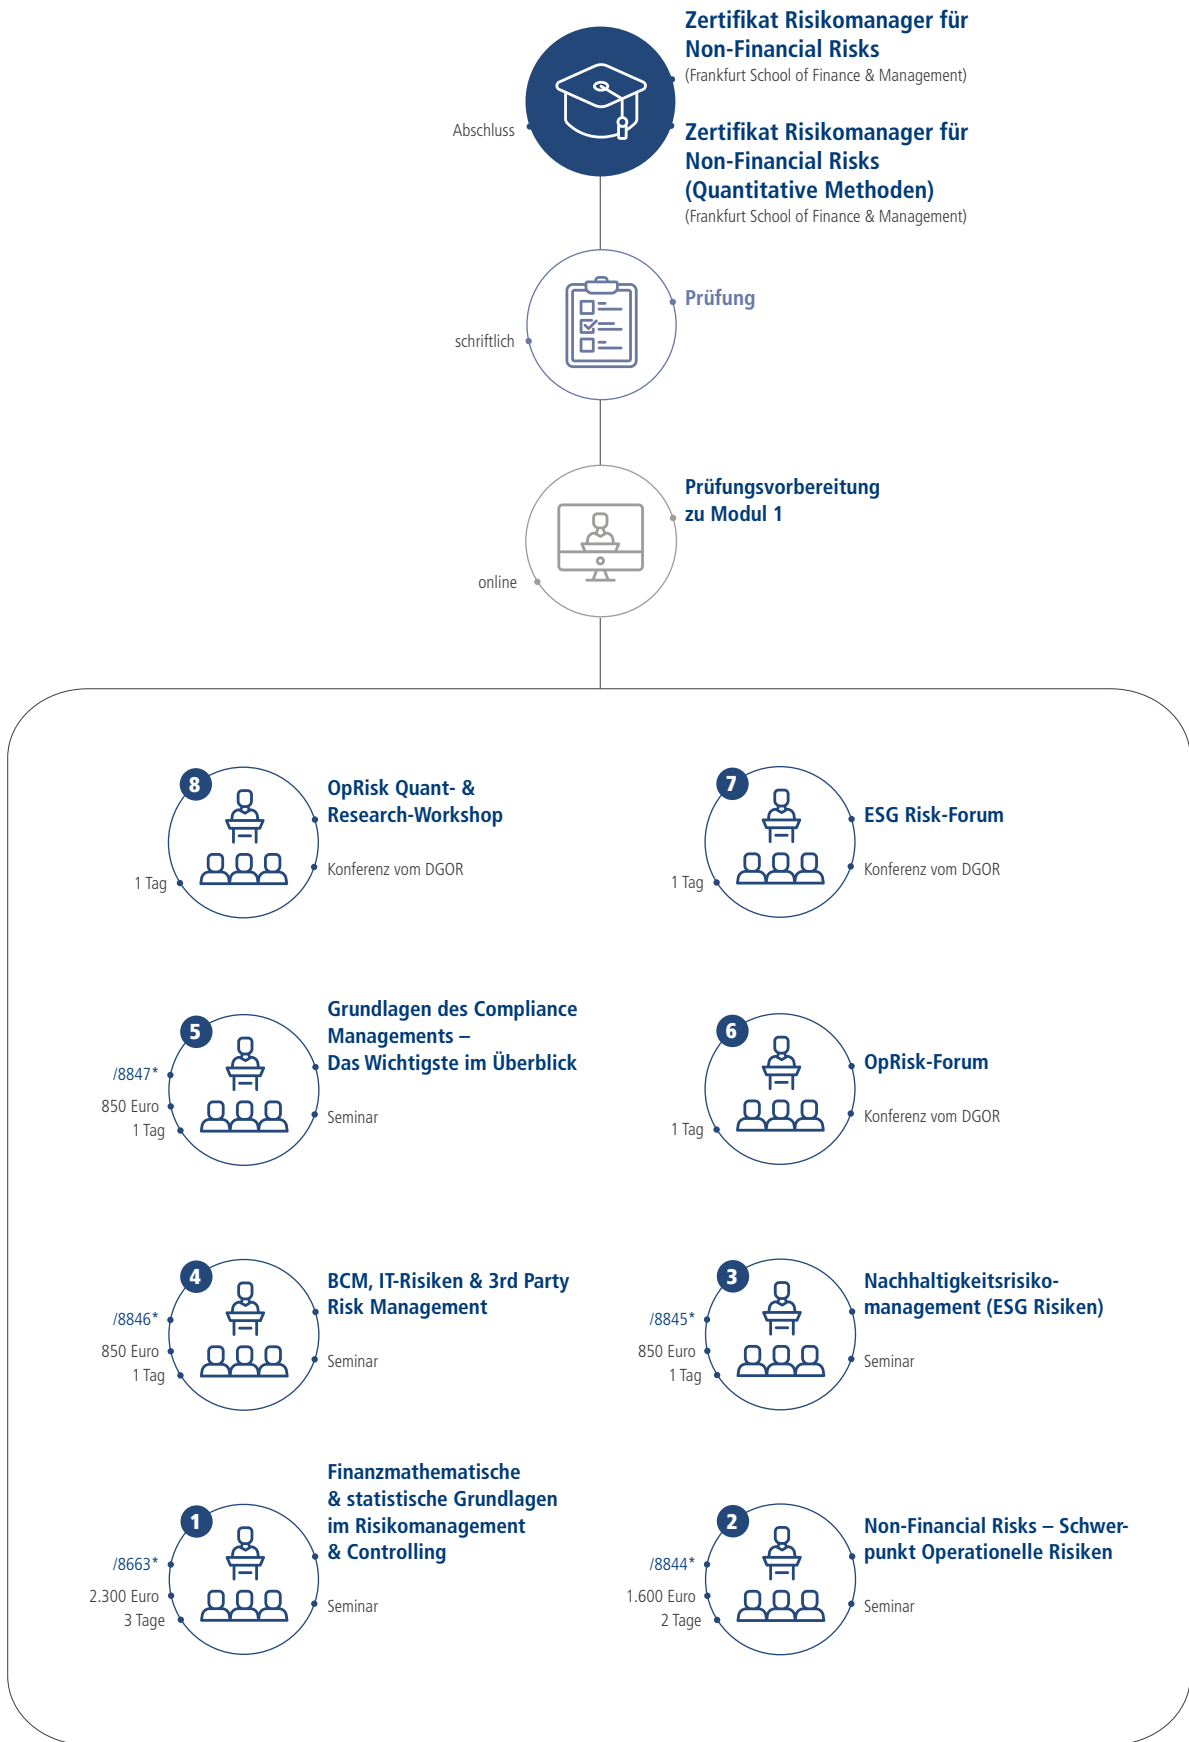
Zertifikat Risikomanager für Non-Financial Risks
(Frankfurt School of Finance & Management)

Abschluss

Zertifikat Risikomanager für Non-Financial Risks (Quantitative Methoden)
(Frankfurt School of Finance & Management)

schriftlich

Prüfung

Prüfungsvorbereitung zu Modul 1

online

8
1 Tag
OpRisk Quant- & Research-Workshop
Konferenz vom DGOR

7
1 Tag
ESG Risk-Forum
Konferenz vom DGOR

5
/8847*
850 Euro
1 Tag
Grundlagen des Compliance Managements – Das Wichtigste im Überblick
Seminar

6
1 Tag
OpRisk-Forum
Konferenz vom DGOR

4
/8846*
850 Euro
1 Tag
BCM, IT-Risiken & 3rd Party Risk Management
Seminar

3
/8845*
850 Euro
1 Tag
Nachhaltigkeitsrisikomanagement (ESG Risiken)
Seminar

1
/8663*
2.300 Euro
3 Tage
Finanzmathematische & statistische Grundlagen im Risikomanagement & Controlling
Seminar

2
/8844*
1.600 Euro
2 Tage
Non-Financial Risks – Schwerpunkt Operationelle Risiken
Seminar